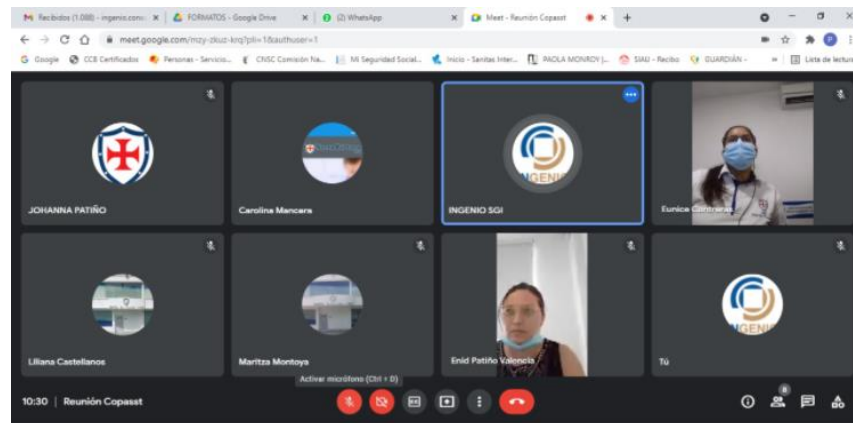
Recibidos (1.088) - ingenio.cons ×
FORMATOS - Google Drive ×
(2) WhatsApp ×
Meet - Reunión Copasst ×
+

meet.google.com/mzy-zkuz-krq?pli=1&authuser=1

Google
CCB Certificados
Personas - Servicio...
CNSC Comisión Na...
Mi Seguridad Social...
Inicio - Sanitas Inter...
PAOLA MONROY |...
SIAU - Recibo
GUARDIÁN -
Lista de lectura

JOHANNA PATIÑO
Carolina Mancera
INGENIO SGI
INGENIO
Eunice Contreras
Liliana Castellanos
Maritza Montoya
Enid Patiño Valencia
INGENIO
Tú

Activar micrófono (Ctrl + D)

10:30 | Reunión Copasst

8